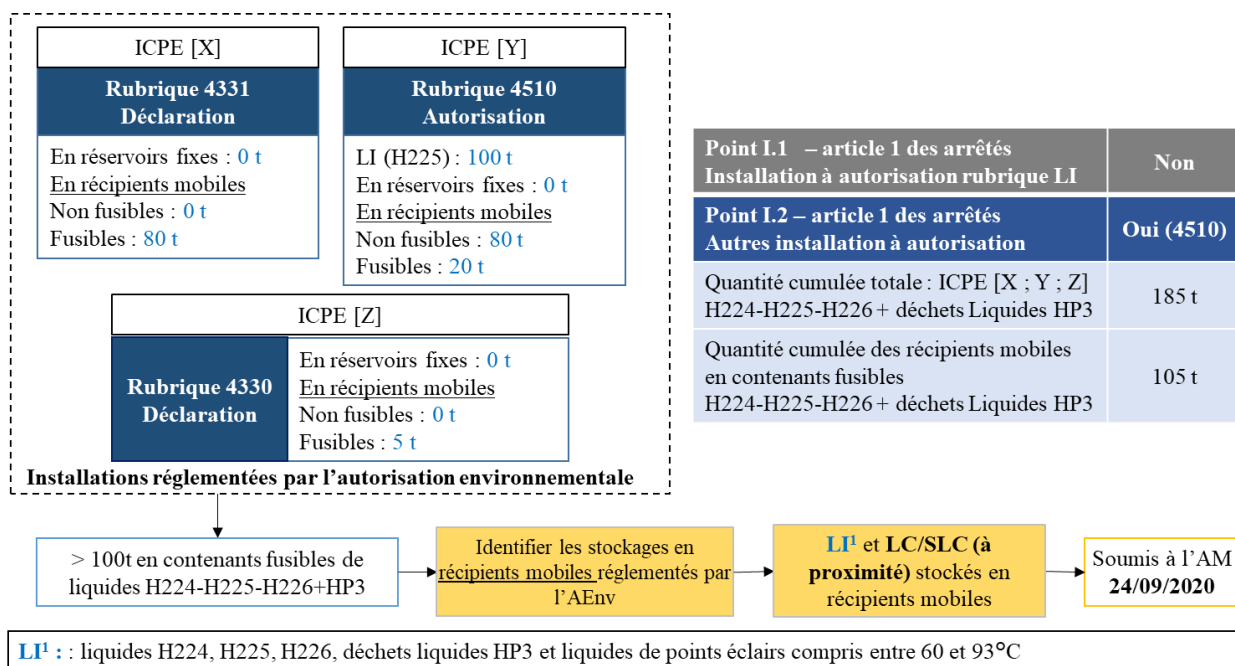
ICPE [X]

Rubrique 4331
Déclaration

En réservoirs fixes : 0 t
En récipients mobiles
Non fusibles : 0 t
Fusibles : 80 t

ICPE [Y]

Rubrique 4510
Autorisation

LI (H225) : 100 t
En réservoirs fixes : 0 t
En récipients mobiles
Non fusibles : 80 t
Fusibles : 20 t

ICPE [Z]

Rubrique 4330
Déclaration

En réservoirs fixes : 0 t
En récipients mobiles
Non fusibles : 0 t
Fusibles : 5 t

Installations réglementées par l'autorisation environnementale

| Point I.1 – article 1 des arrêtés Installation à autorisation rubrique LI | Non |
|---|---|
| Point I.2 – article 1 des arrêtés Autres installation à autorisation | Oui (4510) |
| Quantité cumulée totale : ICPE [X ; Y ; Z] H224-H225-H226 + déchets Liquides HP3 | 185 t |
| Quantité cumulée des récipients mobiles en contenants fusibles H224-H225-H226 + déchets Liquides HP3 | 105 t |

> 100t en contenants fusibles de liquides H224-H225-H226+HP3

Identifier les stockages en récipients mobiles réglementés par l'AEnv

LI$^1$ et LC/SLC (à proximité) stockés en récipients mobiles

Soumis à l'AM 24/09/2020

LI$^1$ : : liquides H224, H225, H226, déchets liquides HP3 et liquides de points éclairs compris entre 60 et 93°C